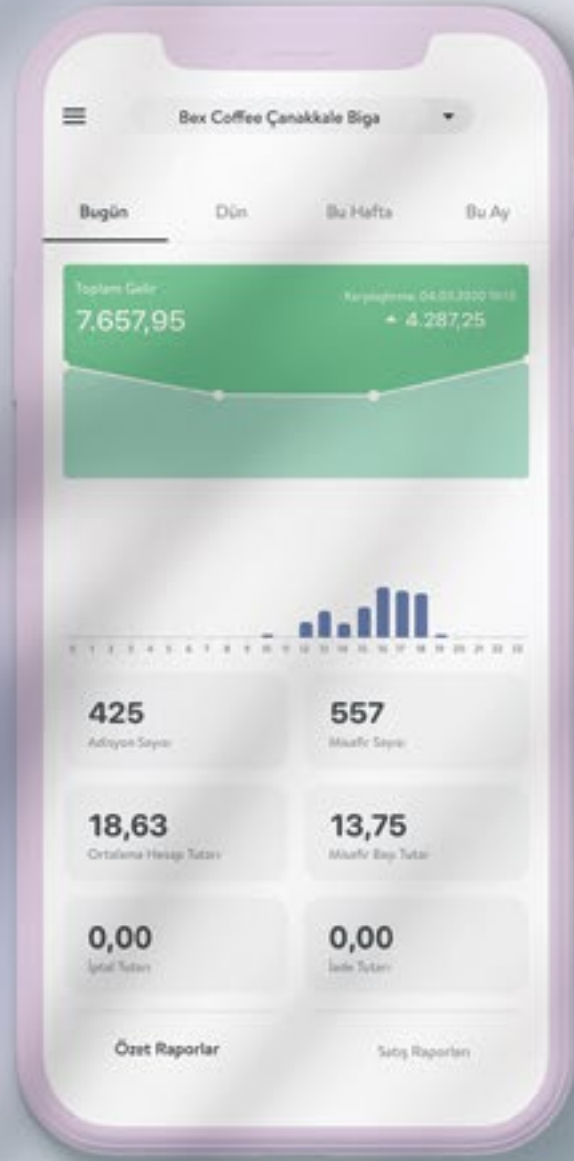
Bex Coffee Çanakkale Biga

Bugün
Dün
Bu Hafta
Bu Ay

Toplam Gelir
7.657,95
Karşılaştırma: 04.03.2020 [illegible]
4.287,25

0 1 2 3 4 5 6 7 8 9 10 11 12 13 14 15 16 17 18 19 20 21 22 23

425
Adisyon Sayısı

557
Misafir Sayısı

18,63
Ortalama Hesap Tutarı

13,75
Misafir Başı Tutar

0,00
İptal Tutarı

0,00
İade Tutarı

Özet Raporlar
Satış Raporları